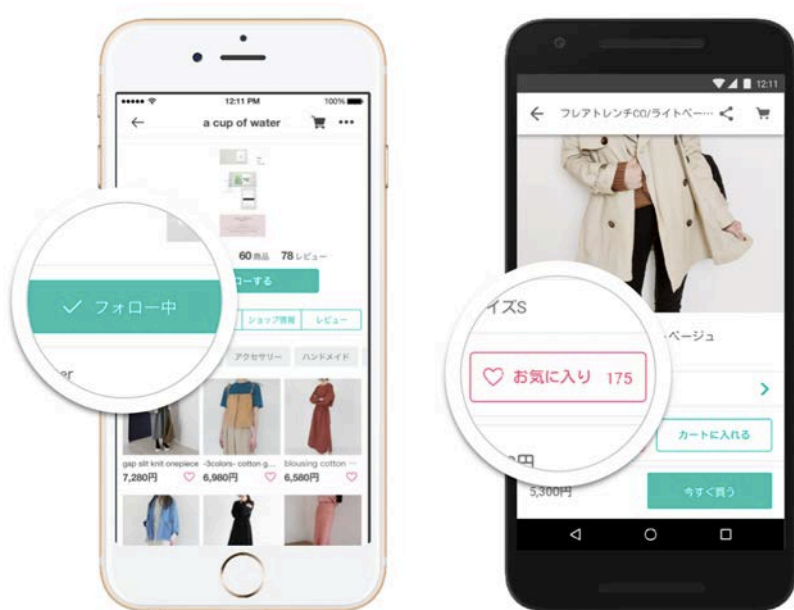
12:11 PM
100%
a cup of water
60 商品 78 レビュー
ローする
✓ フォロー中
ショップ情報 レビュー
アクセサリー ハンドメイド
er
gap slit knit onepiece
7,280円
-3colors- cotton g...
6,980円
blousing cotton ...
6,580円

12:11
フレアトレンチCO/ライトベ…
イズS
ベージュ
♡ お気に入り 175
カートに入れる
0円
5,300円
今すぐ買う